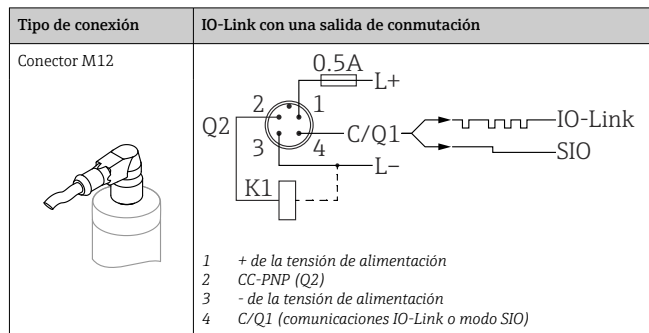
| Tipo de conexión | IO-Link con una salida de conmutación |
|---|---|
| Conector M12 | 0.5A L+ 2 1 Q2 C/Q1 IO-Link 3 4 SIO L– K1<br><br>1 + de la tensión de alimentación<br>2 CC-PNP (Q2)<br>3 - de la tensión de alimentación<br>4 C/Q1 (comunicaciones IO-Link o modo SIO) |